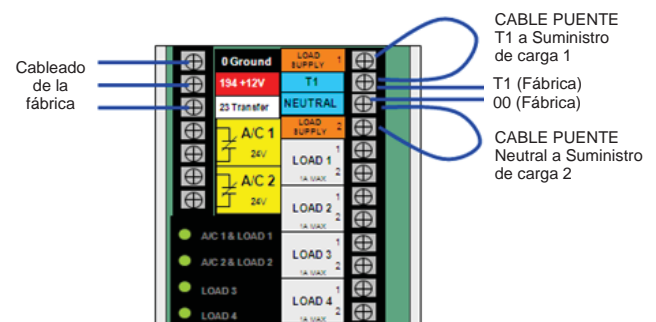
Cableado de la fábrica

CABLE PUENTE T1 a Suministro de carga 1

T1 (Fábrica)

00 (Fábrica)

CABLE PUENTE Neutral a Suministro de carga 2

0 Ground

194 +12V

23 Transfer

LOAD SUPPLY 1

T1

NEUTRAL

LOAD SUPPLY 2

A/C 1
24V

A/C 2
24V

LOAD 1 1 2
1A MAX

LOAD 2 1 2
1A MAX

LOAD 3 1 2
1A MAX

LOAD 4 1 2
1A MAX

A/C 1 & LOAD 1

A/C 2 & LOAD 2

LOAD 3

LOAD 4